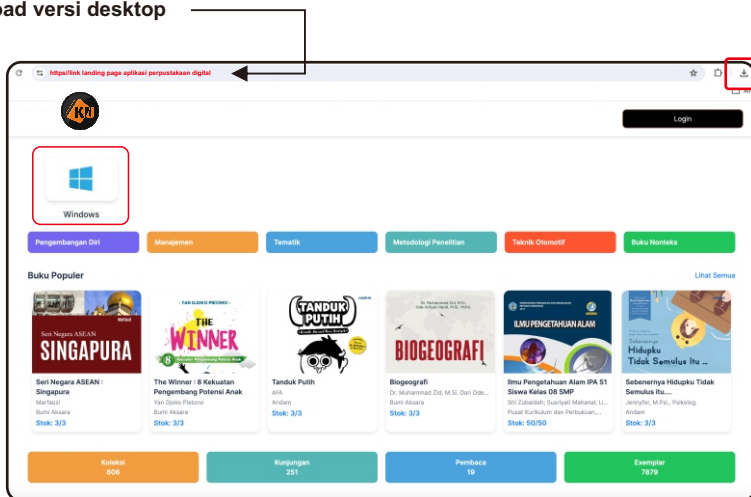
oad versi desktop

https://link landing page aplikasi perpustakaan digital

KN

Login

Windows

Pengembangan Diri
Manajemen
Tematik
Metodologi Penelitian
Teknik Otomotif
Buku Nonteks

Buku Populer

Lihat Semua

Seri Negara ASEAN
SINGAPURA

Seri Negara ASEAN : Singapura
Marfauzi
Bumi Aksara
Stok: 3/3

YAN DJOKO PIETONO
THE WINNER
8 Kekuatan Pengembang Potensi Anak

The Winner : 8 Kekuatan Pengembang Potensi Anak
Yan Djoko Pietono
Bumi Aksara
Stok: 3/3

TANDUK PUTIH

Tanduk Putih
AFA
Andam
Stok: 3/3

BIOGEOGRAFI

Biogeografi
Dr. Muhammad Zid, M.Si. Dan Ode...
Bumi Aksara
Stok: 3/3

ILMU PENGETAHUAN ALAM

Ilmu Pengetahuan Alam IPA S1 Siswa Kelas 08 SMP
Siti Zubaidah; Susriyati Mahanal; Li...
Pusat Kurikulum dan Perbukuan,...
Stok: 50/50

Sebenarnya Hidupku Tidak Semulus Itu ...

Sebenernya Hidupku Tidak Semulus Itu...
Jennyfer, M.Psi., Psikolog.
Andam
Stok: 3/3

Koleksi
606

Kunjungan
251

Pembaca
19

Exemplar
7879